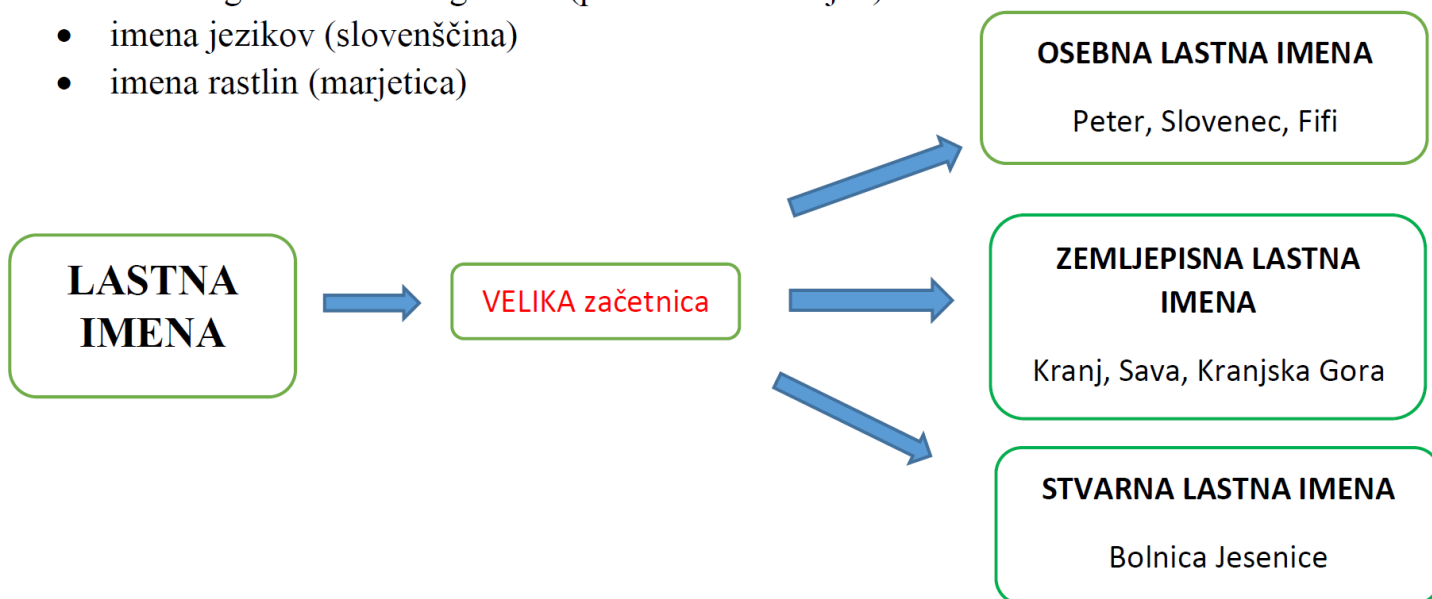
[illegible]
- imena jezikov (slovenščina)
- imena rastlin (marjetica)

LASTNA IMENA

VELIKA začetnica

OSEBNA LASTNA IMENA

Peter, Slovenec, Fifi

ZEMLJEPISNA LASTNA IMENA

Kranj, Sava, Kranjska Gora

STVARNA LASTNA IMENA

Bolnica Jesenice